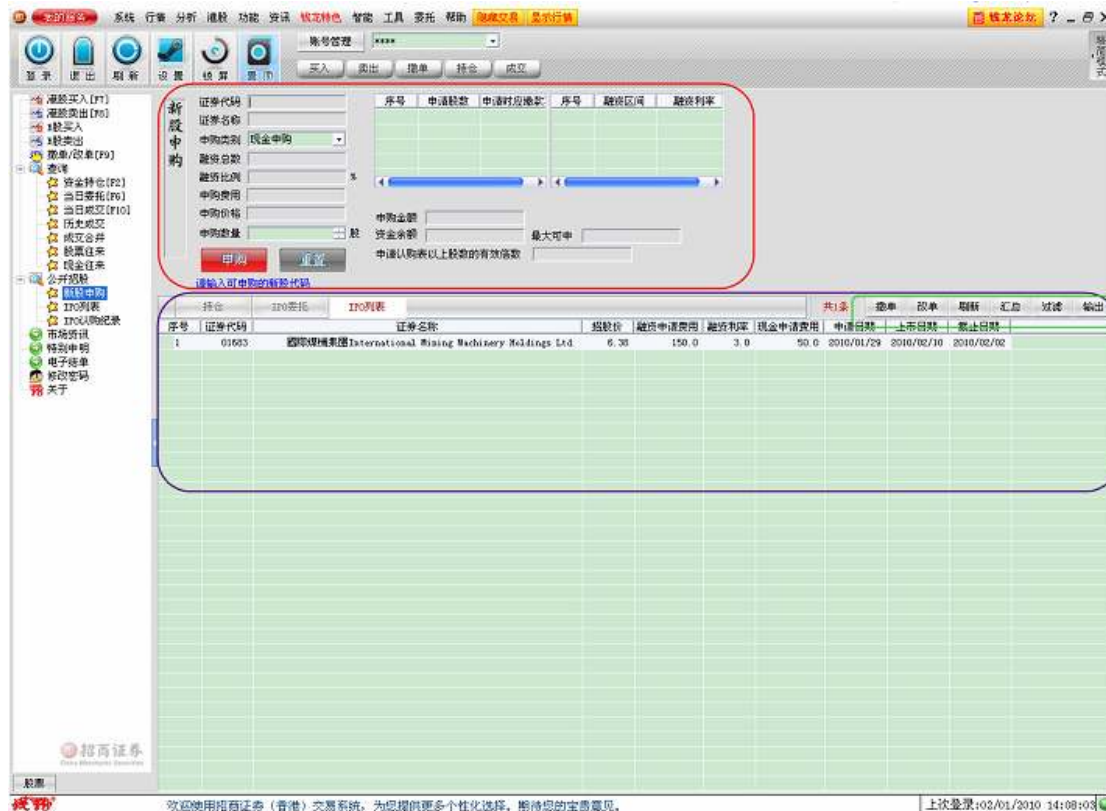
我的股票 系统 行情 分析 港股 功能 资讯 钱龙特色 智能 工具 委托 帮助 隐藏交易 显示行情 钱龙论股 ? _ 日 X

登录 退出 刷新 设置 结算 置顶

账号管理 ****

买入 卖出 撤单 持仓 成交

港股买入[F7]
港股卖出[F8]
B股买入
B股卖出
撤单/改单[F9]
查询
资金持仓[F2]
当日委托[F6]
当日成交[F10]
历史成交
成交合并
股票往来
现金往来
公开招股
新股申购
IPO列表
IPO认购纪录
市场资讯
特别申明
电子结单
修改密码
关于

新股申购

证券代码
证券名称
申购类别 现金申购
融资总数
融资比例 %
申购费用
申购价格
申购数量 股

申购 重置

请输入可申购的新股代码

| 序号 | 申请股数 | 申请时应缴款 | 序号 | 融资区间 | 融资利率 |
|---|---|---|---|---|---|

申购金额
资金余额 最大可申
申请认购表以上股数的有效倍数

持仓 IPO委托 IPO列表 共1条 撤单 改单 刷新 汇总 过滤 输出

| 序号 | 证券代码 | 证券名称 | 招股价 | 融资申请费用 | 融资利率 | 现金申请费用 | 申请日期 | 上市日期 | 截止日期 |
|---|---|---|---|---|---|---|---|---|---|
| 1 | 01683 | 国际煤机集团International Mining Machinery Holdings Ltd. | 6.38 | 150.0 | 3.0 | 50.0 | 2010/01/29 | 2010/02/10 | 2010/02/02 |

招商证券
China Merchants Securities

股票

钱龙

欢迎使用招商证券（香港）交易系统，为您提供更多个性化选择，期待您的宝贵意见。

上次登录:02/01/2010 14:08:03